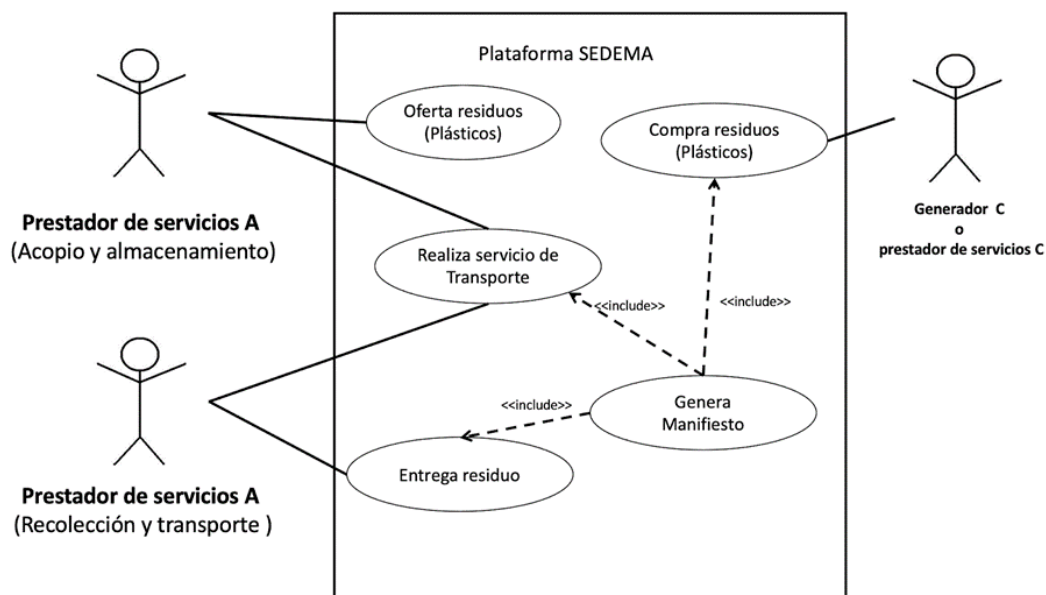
Plataforma SEDEMA

Oferta residuos (Plásticos)

Compra residuos (Plásticos)

Prestador de servicios A
(Acopio y almacenamiento)

Generador C
o
prestador de servicios C

Realiza servicio de Transporte

<<include>>

<<include>>

<<include>>

Genera Manifiesto

Entrega residuo

Prestador de servicios A
(Recolección y transporte )